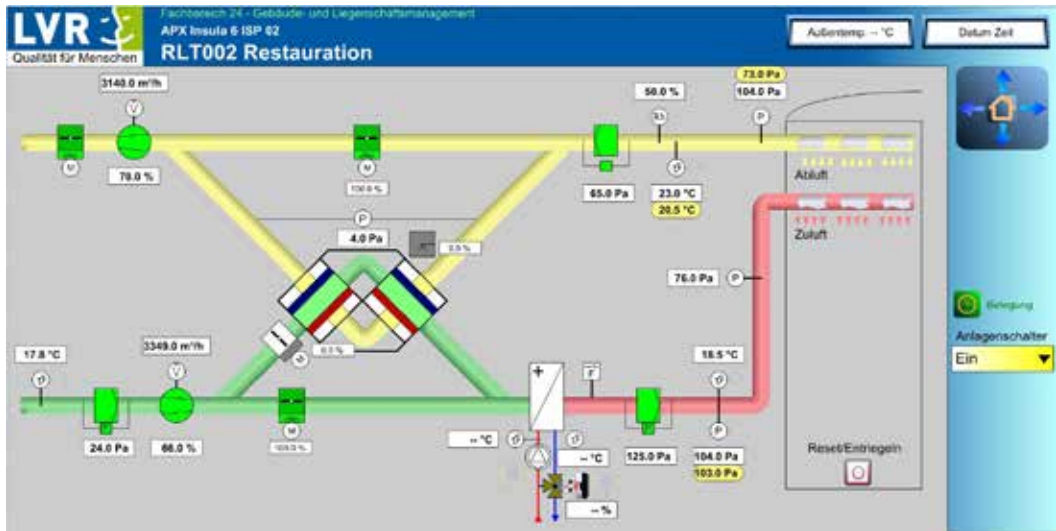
LVR
Qualität für Menschen
Fachbereich 24 - Gebäude- und Liegenschaftsmanagement
APX Insula 6 ISP 02
RLT002 Restauration
Außentemp. -- °C
Datum Zeit

3140.0 m³/h
V
M
78.0 %
M
100.0 %
50.0 %
73.0 Pa
104.0 Pa
P
65.0 Pa
23.0 °C
20.5 °C
Abluft
Zuluft
P
4.0 Pa
0.0 %
76.0 Pa
P
0.0 %
M
17.8 °C
3349.0 m³/h
V
M
24.0 Pa
66.0 %
100.0 %
+
18.5 °C
-- °C
-- °C
-- %
125.0 Pa
104.0 Pa
103.0 Pa
P
Reset/Entriegeln
Belegung
Anlagenschalter
Ein